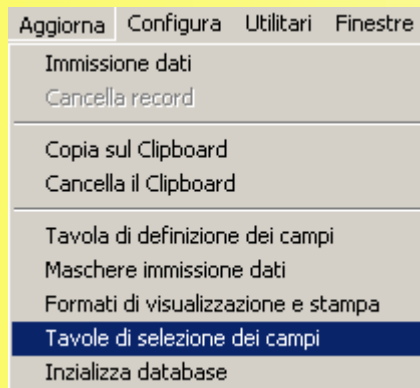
Aggiorna Configura Utilitari Finestre

Immissione dati
Cancella record

Copia sul Clipboard
Cancella il Clipboard

Tavola di definizione dei campi
Maschere immissione dati
Formati di visualizzazione e stampa
Tavole di selezione dei campi
Inzializza database